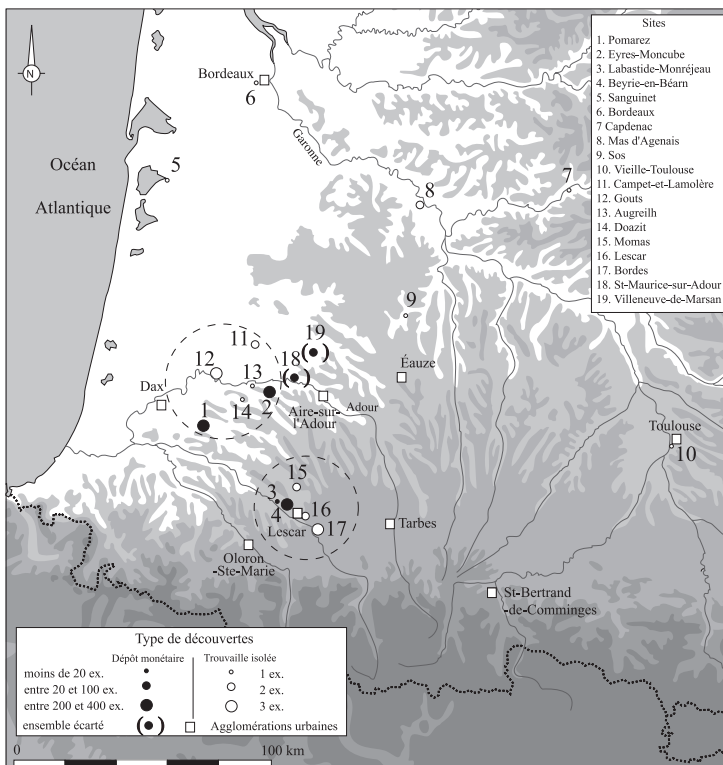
Sites
1. Pomarez
2. Eyres-Moncube
3. Labastide-Monréjeau
4. Beyrie-en-Béarn
5. Sanguinet
6. Bordeaux
7 Capdenac
8. Mas d'Agenais
9. Sos
10. Vieille-Toulouse
11. Campet-et-Lamolère
12. Gouts
13. Augreilh
14. Doazit
15. Momas
16. Lescar
17. Bordes
18. St-Maurice-sur-Adour
19. Villeneuve-de-Marsan

N

Bordeaux
6
Garonne
Océan
Atlantique
5
7
8
9
19
11
18
12
13
Dax
2
14
1
Éauze
Adour
Aire-sur-l'Adour
Toulouse
10
15
3
4
16
Lescar
17
Tarbes
Oloron-Ste-Marie
St-Bertrand-de-Comminges

Type de découvertes
Dépôt monétaire
moins de 20 ex.
entre 20 et 100 ex.
entre 200 et 400 ex.
ensemble écarté
Trouvaille isolée
1 ex.
2 ex.
3 ex.
Agglomérations urbaines

0
100 km